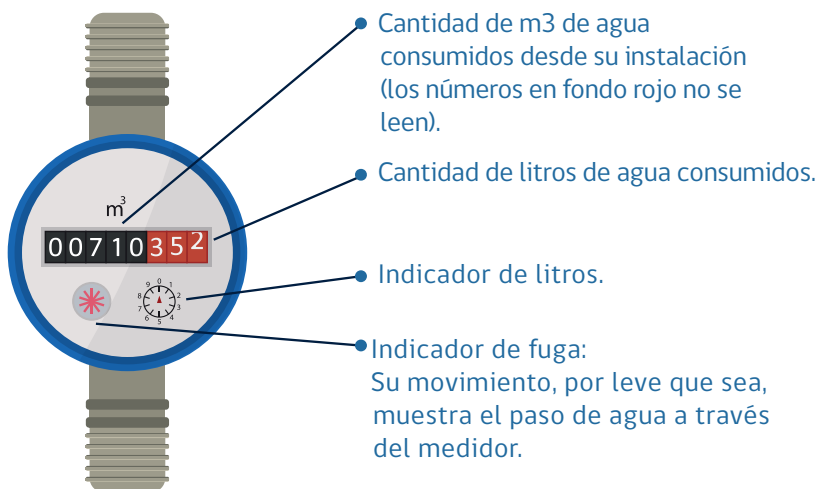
Cantidad de m3 de agua consumidos desde su instalación (los números en fondo rojo no se leen).

Cantidad de litros de agua consumidos.

$m^3$

0 0 7 1 0 3 5 2

Indicador de litros.

9 0 1 2 3 4 5 6 7 8

Indicador de fuga:
Su movimiento, por leve que sea, muestra el paso de agua a través del medidor.